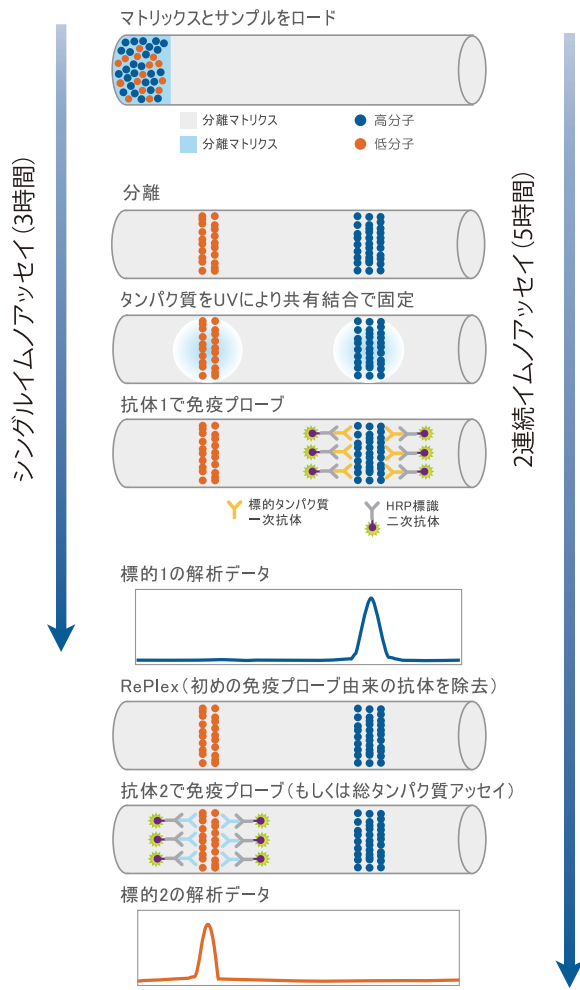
シングルイムノアッセイ（3時間）

マトリックスとサンプルをロード

分離マトリクス
分離マトリクス
高分子
低分子

分離

タンパク質をUVにより共有結合で固定

抗体1で免疫プローブ

標的タンパク質一次抗体
HRP標識二次抗体

標的1の解析データ

RePlex（初めの免疫プローブ由来の抗体を除去）

抗体2で免疫プローブ（もしくは総タンパク質アッセイ）

標的2の解析データ

2連続イムノアッセイ（5時間）